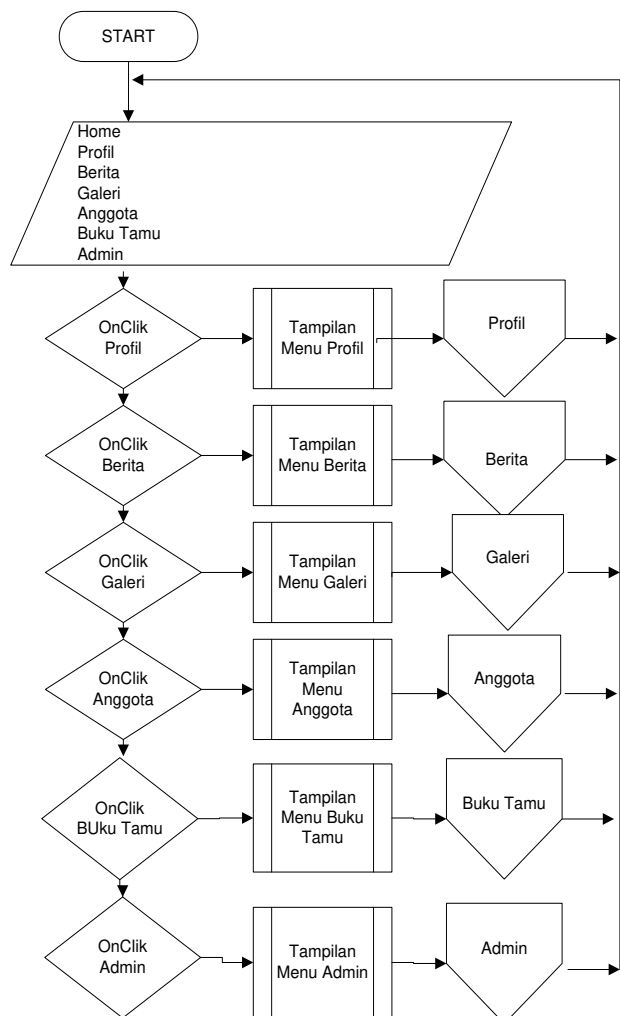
START

Home
Profil
Berita
Galeri
Anggota
Buku Tamu
Admin

OnClik Profil

Tampilan Menu Profil

Profil

OnClik Berita

Tampilan Menu Berita

Berita

OnClik Galeri

Tampilan Menu Galeri

Galeri

OnClik Anggota

Tampilan Menu Anggota

Anggota

OnClik BUku Tamu

Tampilan Menu Buku Tamu

Buku Tamu

OnClik Admin

Tampilan Menu Admin

Admin